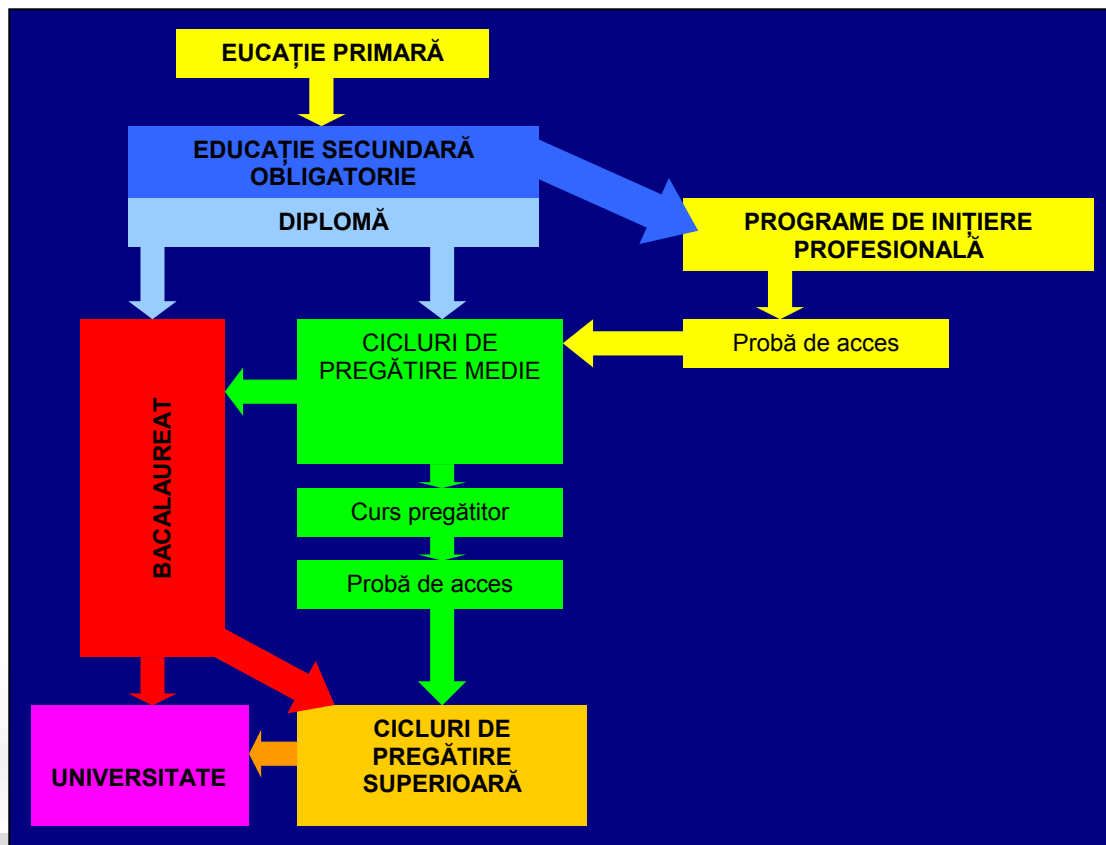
EUCAȚIE PRIMARĂ

EDUCAȚIE SECUNDARĂ OBLIGATORIE

DIPLOMĂ

PROGRAME DE INIȚIERE PROFESIONALĂ

Probă de acces

CICLURI DE PREGĂTIRE MEDIE

BACALAUREAT

Curs pregătitor

Probă de acces

UNIVERSITATE

CICLURI DE PREGĂTIRE SUPERIOARĂ